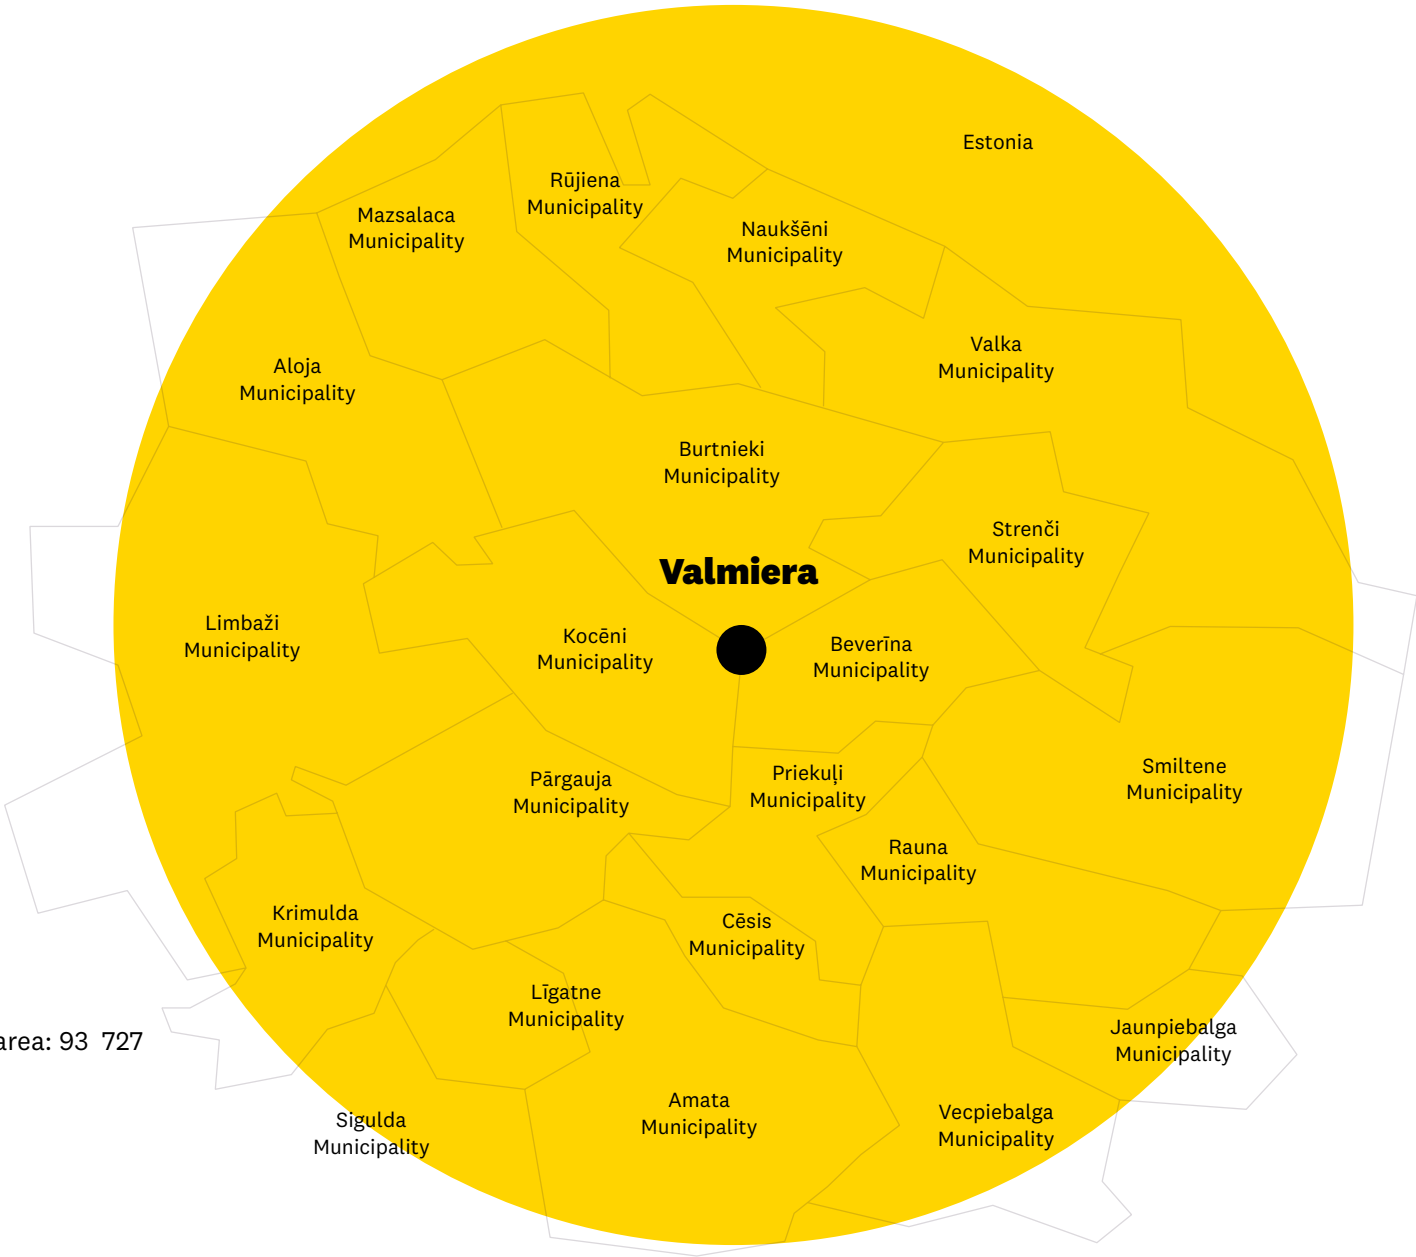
Estonia

Rūjiena Municipality

Mazsalaca Municipality

Naukšēni Municipality

Valka Municipality

Aloja Municipality

Burtnieki Municipality

Strenči Municipality

Valmiera

Limbaži Municipality

Kocēni Municipality

Beverīna Municipality

Priekuļi Municipality

Smiltene Municipality

Pārgauja Municipality

Rauna Municipality

Krimulda Municipality

Cēsis Municipality

Līgatne Municipality

Jaunpiebalga Municipality

area: 93 727

Amata Municipality

Vecpiebalga Municipality

Sigulda Municipality